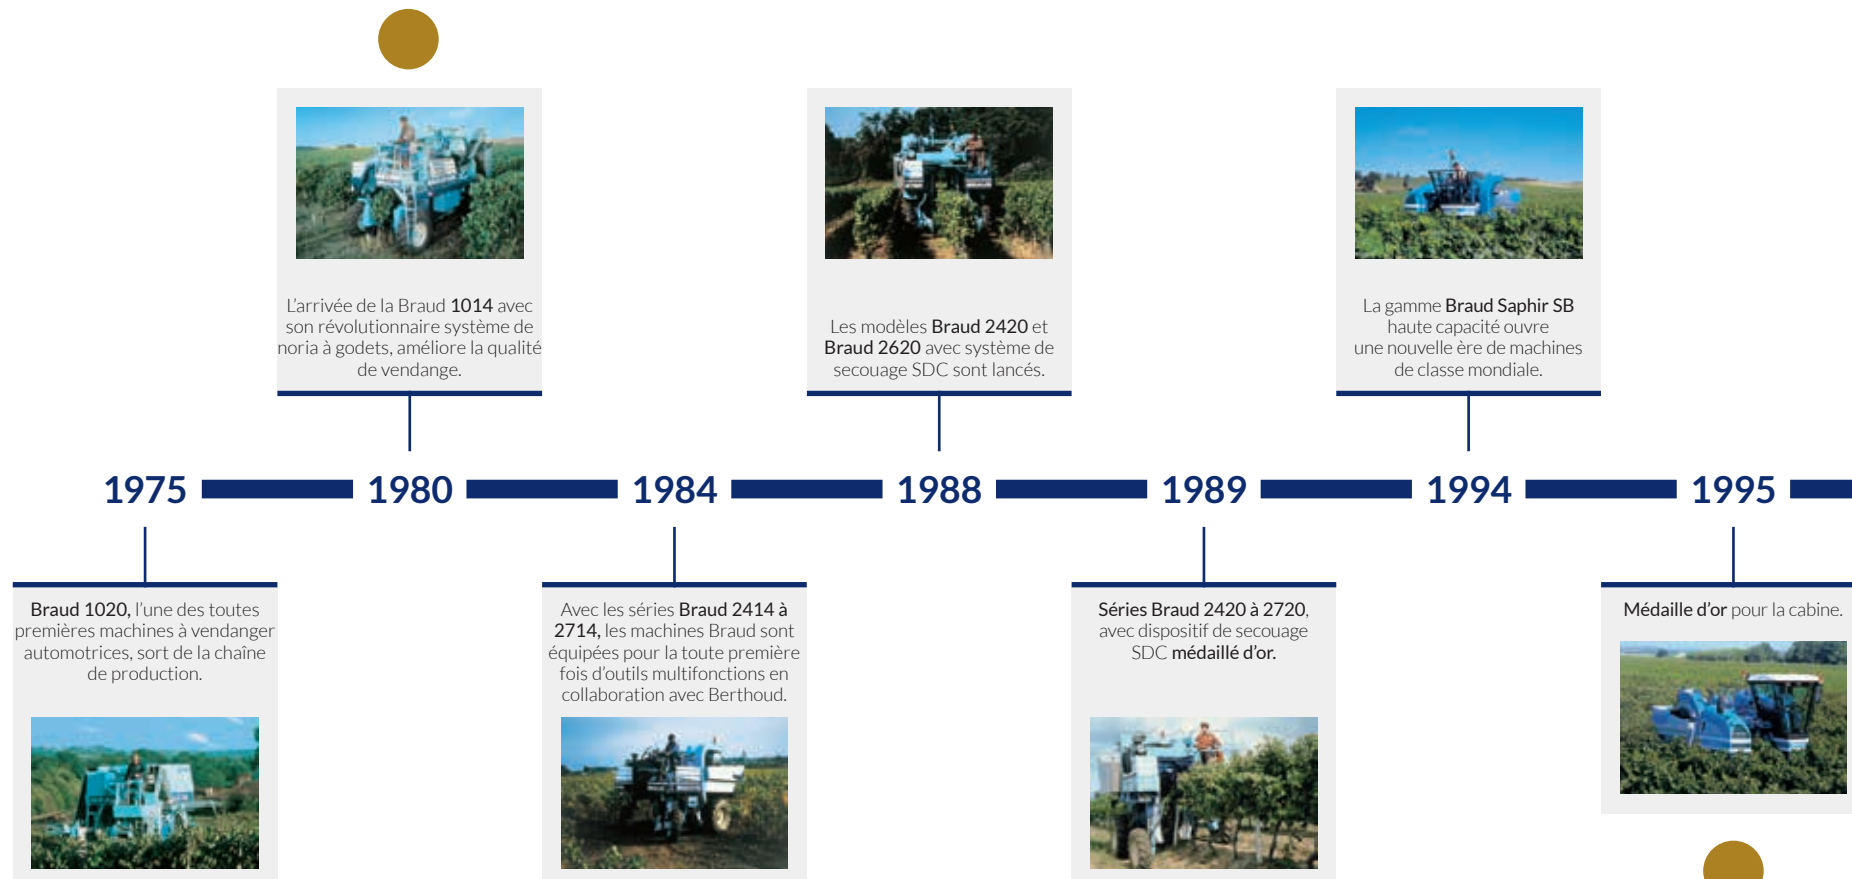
L'arrivée de la Braud 1014 avec son révolutionnaire système de noria à godets, améliore la qualité de vendange.

Les modèles Braud 2420 et Braud 2620 avec système de secouage SDC sont lancés.

La gamme Braud Saphir SB haute capacité ouvre une nouvelle ère de machines de classe mondiale.

1975 1980 1984 1988 1989 1994 1995

Braud 1020, l'une des toutes premières machines à vendanger automotrices, sort de la chaîne de production.

Avec les séries Braud 2414 à 2714, les machines Braud sont équipées pour la toute première fois d'outils multifonctions en collaboration avec Berthoud.

Séries Braud 2420 à 2720, avec dispositif de secouage SDC médaillé d'or.

Médaille d'or pour la cabine.